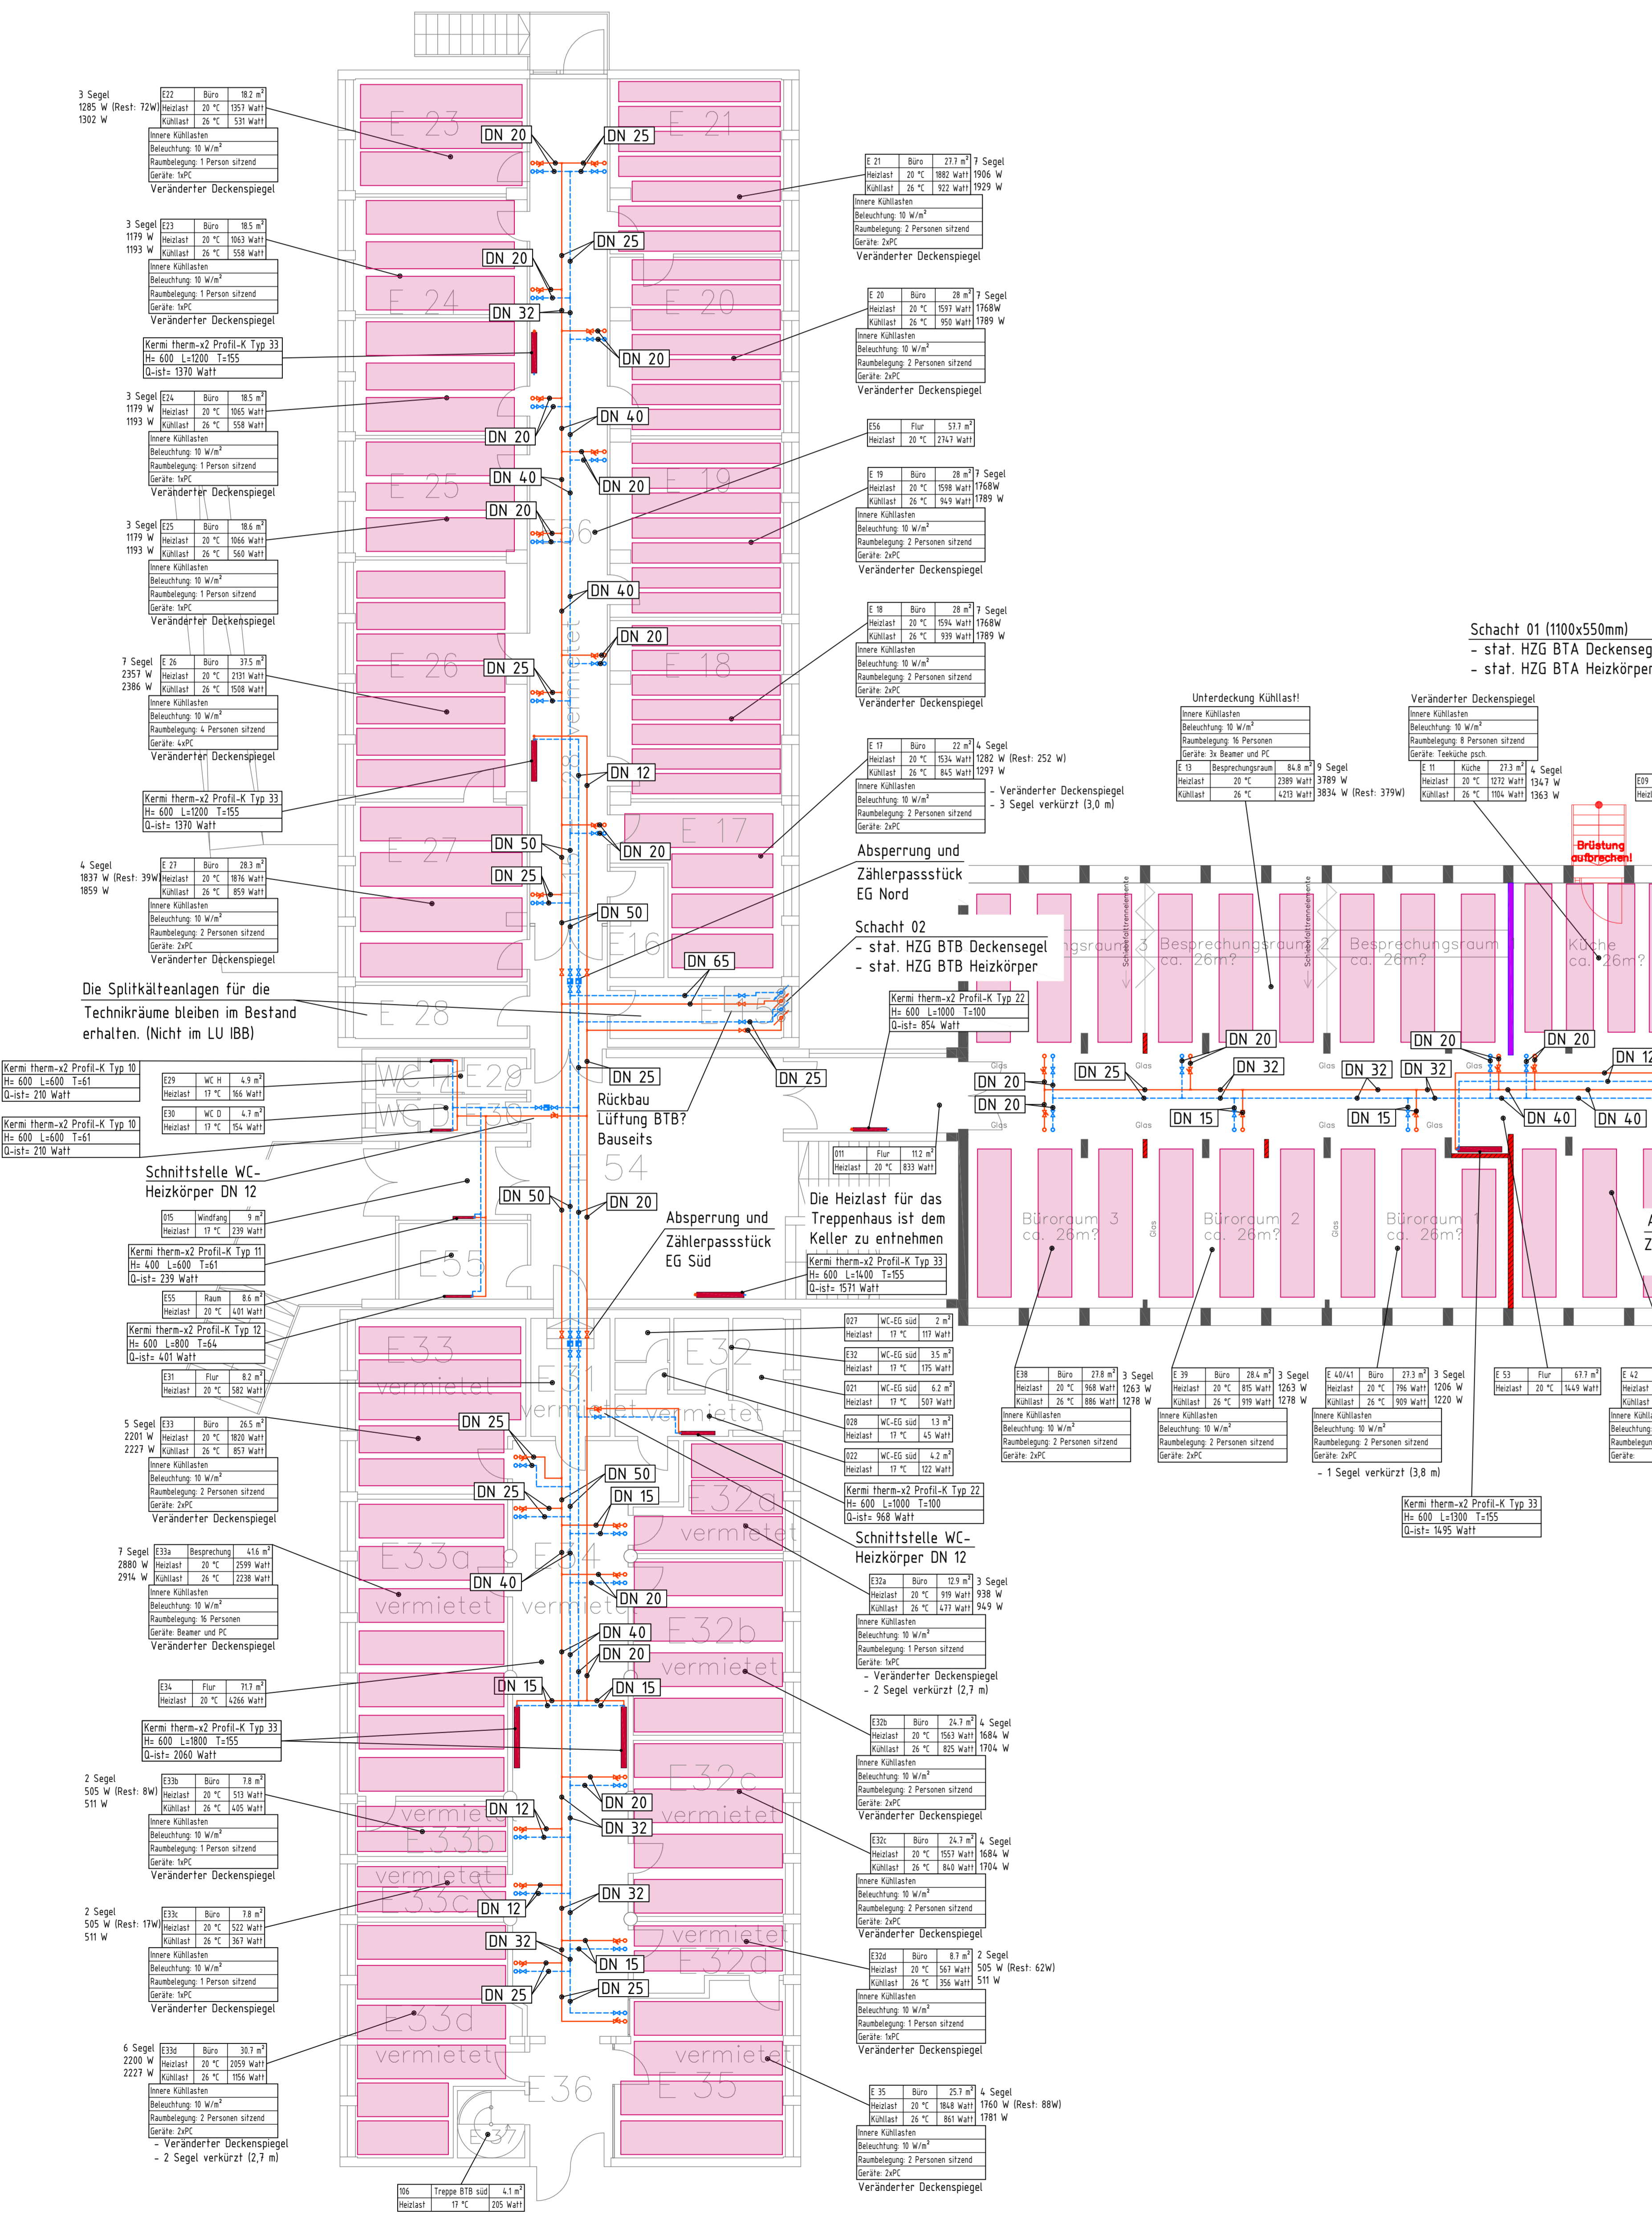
3 Segel
1285 W (Rest: 72W)
1302 W

| E22 | Büro | 18.2 m² |
|---|---|---|
| Heizlast | 20 °C | 1357 Watt |
| Kühllast | 26 °C | 531 Watt |

Innere Kühllasten
Beleuchtung: 10 W/m²
Raumbelegung: 1 Person sitzend
Geräte: 1xPC
Veränderter Deckenspiegel

E 23
DN 20
DN 25
E 21

| E 21 | Büro | 27.7 m² |
|---|---|---|
| Heizlast | 20 °C | 1882 Watt |
| Kühllast | 26 °C | 922 Watt |

7 Segel
1906 W
1929 W

Innere Kühllasten
Beleuchtung: 10 W/m²
Raumbelegung: 2 Personen sitzend
Geräte: 2xPC
Veränderter Deckenspiegel

3 Segel
1179 W
1193 W

| E23 | Büro | 18.5 m² |
|---|---|---|
| Heizlast | 20 °C | 1063 Watt |
| Kühllast | 26 °C | 558 Watt |

Innere Kühllasten
Beleuchtung: 10 W/m²
Raumbelegung: 1 Person sitzend
Geräte: 1xPC
Veränderter Deckenspiegel

DN 25
DN 20
E 24
E 20
DN 32

| E 20 | Büro | 28 m² |
|---|---|---|
| Heizlast | 20 °C | 1597 Watt |
| Kühllast | 26 °C | 950 Watt |

7 Segel
1768W
1789 W

Innere Kühllasten
Beleuchtung: 10 W/m²
Raumbelegung: 2 Personen sitzend
Geräte: 2xPC
Veränderter Deckenspiegel

Kermi therm-x2 Profil-K Typ 33
H= 600 L=1200 T=155
Q-ist= 1370 Watt

DN 20

3 Segel
1179 W
1193 W

| E24 | Büro | 18.5 m² |
|---|---|---|
| Heizlast | 20 °C | 1065 Watt |
| Kühllast | 26 °C | 558 Watt |

Innere Kühllasten
Beleuchtung: 10 W/m²
Raumbelegung: 1 Person sitzend
Geräte: 1xPC
Veränderter Deckenspiegel

DN 40
DN 20

| E56 | Flur | 57.7 m² |
|---|---|---|
| Heizlast | 20 °C | 2747 Watt |

E 25
DN 40
DN 20
E 19

| E 19 | Büro | 28 m² |
|---|---|---|
| Heizlast | 20 °C | 1598 Watt |
| Kühllast | 26 °C | 949 Watt |

7 Segel
1768W
1789 W

Innere Kühllasten
Beleuchtung: 10 W/m²
Raumbelegung: 2 Personen sitzend
Geräte: 2xPC
Veränderter Deckenspiegel

DN 20
E 56

3 Segel
1179 W
1193 W

| E25 | Büro | 18.6 m² |
|---|---|---|
| Heizlast | 20 °C | 1066 Watt |
| Kühllast | 26 °C | 560 Watt |

Innere Kühllasten
Beleuchtung: 10 W/m²
Raumbelegung: 1 Person sitzend
Geräte: 1xPC
Veränderter Deckenspiegel

DN 40

| E 18 | Büro | 28 m² |
|---|---|---|
| Heizlast | 20 °C | 1594 Watt |
| Kühllast | 26 °C | 939 Watt |

7 Segel
1768W
1789 W

Innere Kühllasten
Beleuchtung: 10 W/m²
Raumbelegung: 2 Personen sitzend
Geräte: 2xPC
Veränderter Deckenspiegel

DN 20
E 26
E 18
DN 25
vermietet

7 Segel
2357 W
2386 W

| E 26 | Büro | 37.5 m² |
|---|---|---|
| Heizlast | 20 °C | 2131 Watt |
| Kühllast | 26 °C | 1508 Watt |

Innere Kühllasten
Beleuchtung: 10 W/m²
Raumbelegung: 4 Personen sitzend
Geräte: 4xPC
Veränderter Deckenspiegel

Schacht 01 (1100x550mm)
- stat. HZG BTA Deckenseg
- stat. HZG BTA Heizkörper

Unterdeckung Kühllast!
Innere Kühllasten
Beleuchtung: 10 W/m²
Raumbelegung: 16 Personen
Geräte: 3x Beamer und PC

| E 13 | Besprechungsraum | 84.8 m² |
|---|---|---|
| Heizlast | 20 °C | 2389 Watt |
| Kühllast | 26 °C | 4213 Watt |

9 Segel
3789 W
3834 W (Rest: 379W)

Veränderter Deckenspiegel
Innere Kühllasten
Beleuchtung: 10 W/m²
Raumbelegung: 8 Personen sitzend
Geräte: Teeküche psch.

| E 11 | Küche | 27.3 m² |
|---|---|---|
| Heizlast | 20 °C | 1272 Watt |
| Kühllast | 26 °C | 1104 Watt |

4 Segel
1347 W
1363 W

E09
Heizl

| E 17 | Büro | 22 m² |
|---|---|---|
| Heizlast | 20 °C | 1534 Watt |
| Kühllast | 26 °C | 845 Watt |

4 Segel
1282 W (Rest: 252 W)
1297 W

Innere Kühllasten
Beleuchtung: 10 W/m²
Raumbelegung: 2 Personen sitzend
Geräte: 2xPC

- Veränderter Deckenspiegel
- 3 Segel verkürzt (3,0 m)

DN 12
Kermi therm-x2 Profil-K Typ 33
H= 600 L=1200 T=155
Q-ist= 1370 Watt

E 17
DN 50
DN 20
E 27
Absperrung und
Zählerpassstück
EG Nord

Brüstung aufbrechen!

4 Segel
1837 W (Rest: 39W)
1859 W

| E 27 | Büro | 28.3 m² |
|---|---|---|
| Heizlast | 20 °C | 1876 Watt |
| Kühllast | 26 °C | 859 Watt |

Innere Kühllasten
Beleuchtung: 10 W/m²
Raumbelegung: 2 Personen sitzend
Geräte: 2xPC
Veränderter Deckenspiegel

DN 25
DN 50
Schacht 02
- stat. HZG BTB Deckensegel
- stat. HZG BTB Heizkörper
E16
Besprechungsraum 3
Besprechungsraum 2
ca. 26m²
Besprechungsraum
ca. 26m²
Küche
ca. 26m²
DN 65

Die Splitkälteanlagen für die
Technikräume bleiben im Bestand
erhalten. (Nicht im LU IBB)

E 28
Kermi therm-x2 Profil-K Typ 22
H= 600 L=1000 T=100
Q-ist= 854 Watt

DN 20
DN 20
DN 20
DN 12

Kermi therm-x2 Profil-K Typ 10
H= 600 L=600 T=61
Q-ist= 210 Watt

| E29 | WC H | 4.9 m² |
|---|---|---|
| Heizlast | 17 °C | 166 Watt |

WC H
E29
DN 25
DN 25
DN 25
DN 32
DN 32
DN 32
DN 20
DN 20
DN 15
DN 15
DN 40
DN 40
Glas

| E30 | WC D | 4.7 m² |
|---|---|---|
| Heizlast | 17 °C | 154 Watt |

Kermi therm-x2 Profil-K Typ 10
H= 600 L=600 T=61
Q-ist= 210 Watt

WC D
E30
Rückbau
Lüftung BTB?
Bauseits

Schnittstelle WC-
Heizkörper DN 12

54

| 011 | Flur | 11.2 m² |
|---|---|---|
| Heizlast | 20 °C | 833 Watt |

DN 50
DN 20
Die Heizlast für das
Treppenhaus ist dem
Keller zu entnehmen

| 015 | Windfang | 9 m² |
|---|---|---|
| Heizlast | 17 °C | 239 Watt |

Kermi therm-x2 Profil-K Typ 11
H= 400 L=600 T=61
Q-ist= 239 Watt

Absperrung und
Zählerpassstück
EG Süd

Büroraum 3
ca. 26m²
Büroraum 2
ca. 26m²
Büroraum 1
ca. 26m²
E55

Kermi therm-x2 Profil-K Typ 33
H= 600 L=1400 T=155
Q-ist= 1571 Watt

| E55 | Raum | 8.6 m² |
|---|---|---|
| Heizlast | 20 °C | 401 Watt |

Kermi therm-x2 Profil-K Typ 12
H= 600 L=800 T=64
Q-ist= 401 Watt

| 027 | WC-EG süd | 2 m² |
|---|---|---|
| Heizlast | 17 °C | 117 Watt |

E33
E32
vermietet

| E32 | WC-EG süd | 3.5 m² |
|---|---|---|
| Heizlast | 17 °C | 175 Watt |

| E31 | Flur | 8.2 m² |
|---|---|---|
| Heizlast | 20 °C | 582 Watt |

E31

| 021 | WC-EG süd | 6.2 m² |
|---|---|---|
| Heizlast | 17 °C | 507 Watt |

| E38 | Büro | 27.8 m² |
|---|---|---|
| Heizlast | 20 °C | 968 Watt |
| Kühllast | 26 °C | 886 Watt |

3 Segel
1263 W
1278 W

Innere Kühllasten
Beleuchtung: 10 W/m²
Raumbelegung: 2 Personen sitzend
Geräte: 2xPC

| E 39 | Büro | 28.4 m² |
|---|---|---|
| Heizlast | 20 °C | 815 Watt |
| Kühllast | 26 °C | 919 Watt |

3 Segel
1263 W
1278 W

Innere Kühllasten
Beleuchtung: 10 W/m²
Raumbelegung: 2 Personen sitzend
Geräte: 2xPC

| E 40/41 | Büro | 27.3 m² |
|---|---|---|
| Heizlast | 20 °C | 796 Watt |
| Kühllast | 26 °C | 909 Watt |

3 Segel
1206 W
1220 W

Innere Kühllasten
Beleuchtung: 10 W/m²
Raumbelegung: 2 Personen sitzend
Geräte: 2xPC

- 1 Segel verkürzt (3,8 m)

| E 53 | Flur | 67.7 m² |
|---|---|---|
| Heizlast | 20 °C | 1449 Watt |

E 42
Heizlast
Kühllast
Innere Kühl
Beleuchtung
Raumbelegun
Geräte:

vermietet
vermietet
DN 25

| 028 | WC-EG süd | 1.3 m² |
|---|---|---|
| Heizlast | 17 °C | 45 Watt |

5 Segel
2201 W
2227 W

| E33 | Büro | 26.5 m² |
|---|---|---|
| Heizlast | 20 °C | 1820 Watt |
| Kühllast | 26 °C | 857 Watt |

Innere Kühllasten
Beleuchtung: 10 W/m²
Raumbelegung: 2 Personen sitzend
Geräte: 2xPC
Veränderter Deckenspiegel

| 022 | WC-EG süd | 4.2 m² |
|---|---|---|
| Heizlast | 17 °C | 122 Watt |

DN 50
DN 25
DN 15
E32a
vermietet

Kermi therm-x2 Profil-K Typ 22
H= 600 L=1000 T=100
Q-ist= 968 Watt

Kermi therm-x2 Profil-K Typ 33
H= 600 L=1300 T=155
Q-ist= 1495 Watt

Schnittstelle WC-
Heizkörper DN 12

E33a
E34

7 Segel
2880 W
2914 W

| E33a | Besprechung | 41.6 m² |
|---|---|---|
| Heizlast | 20 °C | 2599 Watt |
| Kühllast | 26 °C | 2238 Watt |

Innere Kühllasten
Beleuchtung: 10 W/m²
Raumbelegung: 16 Personen
Geräte: Beamer und PC
Veränderter Deckenspiegel

DN 40
DN 20
vermietet
vermietet

| E32a | Büro | 12.9 m² |
|---|---|---|
| Heizlast | 20 °C | 919 Watt |
| Kühllast | 26 °C | 477 Watt |

3 Segel
938 W
949 W

Innere Kühllasten
Beleuchtung: 10 W/m²
Raumbelegung: 1 Person sitzend
Geräte: 1xPC
- Veränderter Deckenspiegel
- 2 Segel verkürzt (2,7 m)

DN 40
DN 20
E32b
vermietet

| E34 | Flur | 71.7 m² |
|---|---|---|
| Heizlast | 20 °C | 4266 Watt |

DN 15
DN 15

Kermi therm-x2 Profil-K Typ 33
H= 600 L=1800 T=155
Q-ist= 2060 Watt

| E32b | Büro | 24.7 m² |
|---|---|---|
| Heizlast | 20 °C | 1563 Watt |
| Kühllast | 26 °C | 825 Watt |

4 Segel
1684 W
1704 W

Innere Kühllasten
Beleuchtung: 10 W/m²
Raumbelegung: 2 Personen sitzend
Geräte: 2xPC
Veränderter Deckenspiegel

2 Segel
505 W (Rest: 8W)
511 W

| E33b | Büro | 7.8 m² |
|---|---|---|
| Heizlast | 20 °C | 513 Watt |
| Kühllast | 26 °C | 405 Watt |

Innere Kühllasten
Beleuchtung: 10 W/m²
Raumbelegung: 1 Person sitzend
Geräte: 1xPC
Veränderter Deckenspiegel

vermietet
E33b
DN 12
DN 20
DN 32
E32c
vermietet

| E32c | Büro | 24.7 m² |
|---|---|---|
| Heizlast | 20 °C | 1557 Watt |
| Kühllast | 26 °C | 840 Watt |

4 Segel
1684 W
1704 W

Innere Kühllasten
Beleuchtung: 10 W/m²
Raumbelegung: 2 Personen sitzend
Geräte: 2xPC
Veränderter Deckenspiegel

vermietet
E33c
DN 12
DN 32

2 Segel
505 W (Rest: 17W)
511 W

| E33c | Büro | 7.8 m² |
|---|---|---|
| Heizlast | 20 °C | 522 Watt |
| Kühllast | 26 °C | 367 Watt |

Innere Kühllasten
Beleuchtung: 10 W/m²
Raumbelegung: 1 Person sitzend
Geräte: 1xPC
Veränderter Deckenspiegel

DN 32
DN 15
DN 25
DN 25
vermietet
E32d

| E32d | Büro | 8.7 m² |
|---|---|---|
| Heizlast | 20 °C | 567 Watt |
| Kühllast | 26 °C | 356 Watt |

2 Segel
505 W (Rest: 62W)
511 W

Innere Kühllasten
Beleuchtung: 10 W/m²
Raumbelegung: 1 Person sitzend
Geräte: 1xPC
Veränderter Deckenspiegel

E33d
vermietet
vermietet

6 Segel
2200 W
2227 W

| E33d | Büro | 30.7 m² |
|---|---|---|
| Heizlast | 20 °C | 2059 Watt |
| Kühllast | 26 °C | 1156 Watt |

Innere Kühllasten
Beleuchtung: 10 W/m²
Raumbelegung: 2 Personen sitzend
Geräte: 2xPC
- Veränderter Deckenspiegel
- 2 Segel verkürzt (2,7 m)

E36
E 35
E37

| E 35 | Büro | 25.7 m² |
|---|---|---|
| Heizlast | 20 °C | 1848 Watt |
| Kühllast | 26 °C | 861 Watt |

4 Segel
1760 W (Rest: 88W)
1781 W

Innere Kühllasten
Beleuchtung: 10 W/m²
Raumbelegung: 2 Personen sitzend
Geräte: 2xPC
Veränderter Deckenspiegel

| 106 | Treppe BTB süd | 4.1 m² |
|---|---|---|
| Heizlast | 17 °C | 205 Watt |